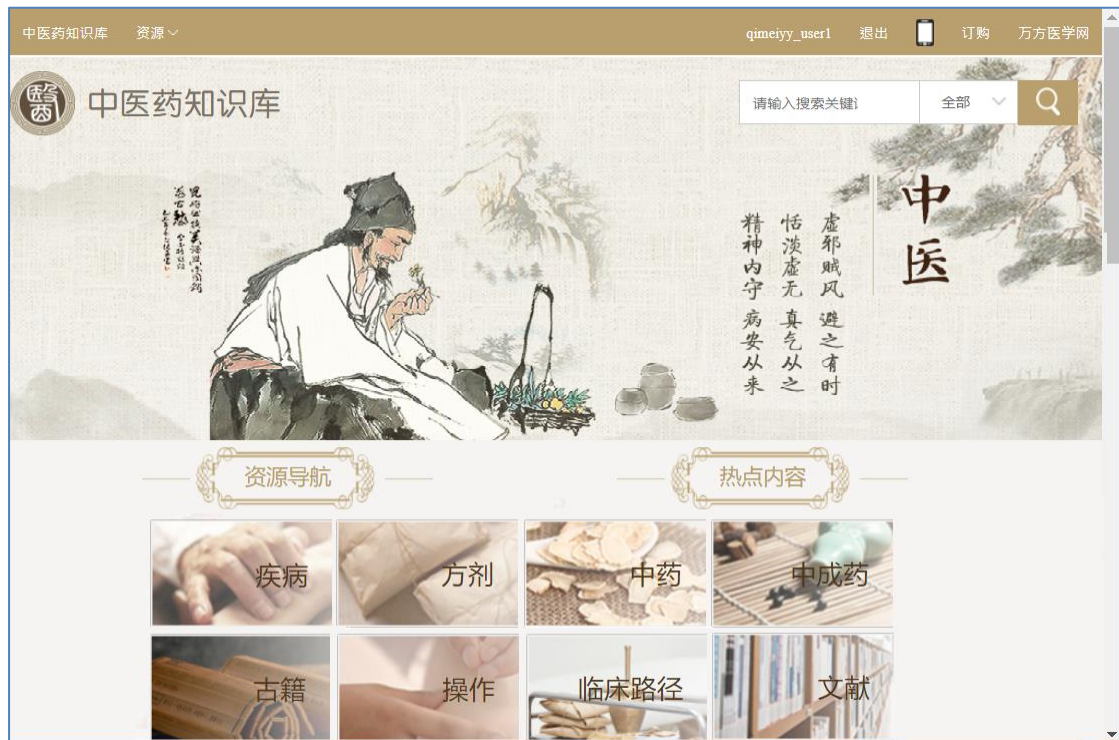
中医药知识库 资源

qimeiyy_user1 退出 订购 万方医学网

醫 中医药知识库

请输入搜索关键i 全部

中医

虚邪贼风 避之有时
恬淡虚无 真气从之
精神内守 病安从来

资源导航

热点内容

疾病 方剂 中药 中成药

古籍 操作 临床路径 文献